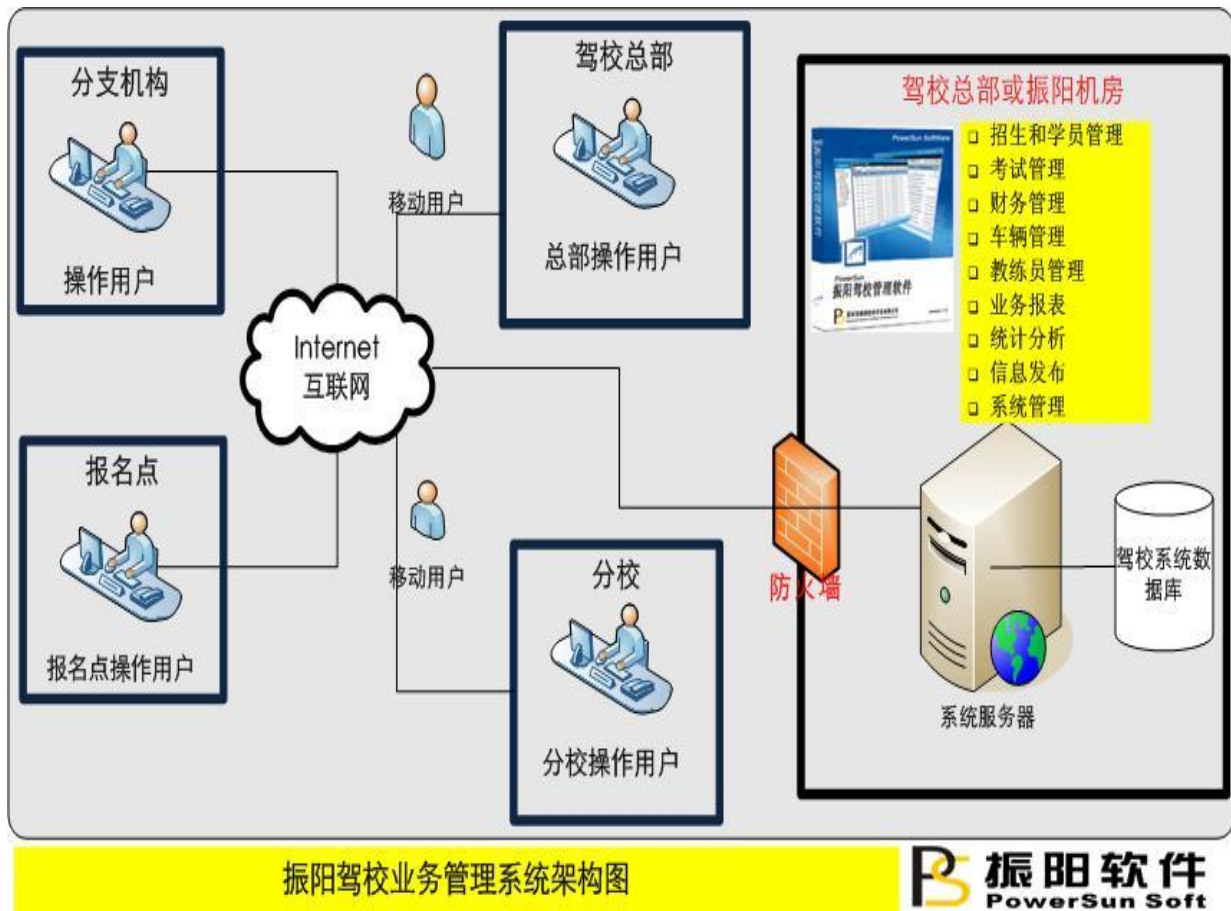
分支机构

操作用户

驾校总部

移动用户

总部操作用户

驾校总部或振阳机房

PowerSun Software

PowerSun
振阳驾校管理软件

❑ 招生和学员管理
❑ 考试管理
❑ 财务管理
❑ 车辆管理
❑ 教练员管理
❑ 业务报表
❑ 统计分析
❑ 信息发布
❑ 系统管理

Internet
互联网

报名点

报名点操作用户

移动用户

分校

分校操作用户

防火墙

系统服务器

驾校系统数据库

振阳驾校业务管理系统架构图

振阳软件
PowerSun Soft